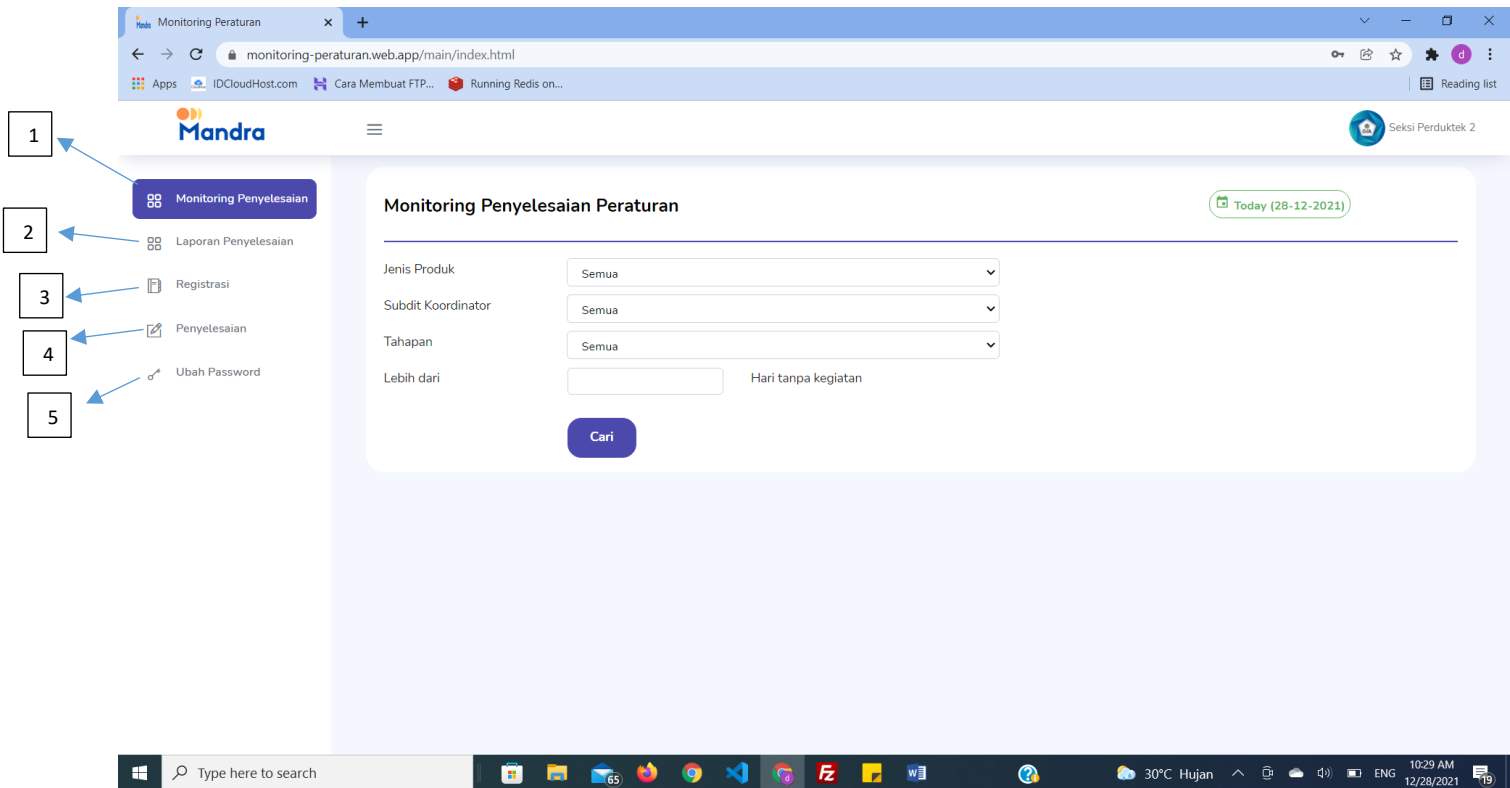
Monitoring Peraturan
monitoring-peraturan.web.app/main/index.html
Apps IDCloudHost.com Cara Membuat FTP... Running Redis on...
Reading list

Mandra
Seksi Perduktek 2

1
Monitoring Penyelesaian
2
Laporan Penyelesaian
3
Registrasi
4
Penyelesaian
5
Ubah Password

Monitoring Penyelesaian Peraturan
Today (28-12-2021)

Jenis Produk Semua
Subdit Koordinator Semua
Tahapan Semua
Lebih dari Hari tanpa kegiatan

Cari

Type here to search
65
30°C Hujan
ENG
10:29 AM
12/28/2021
19